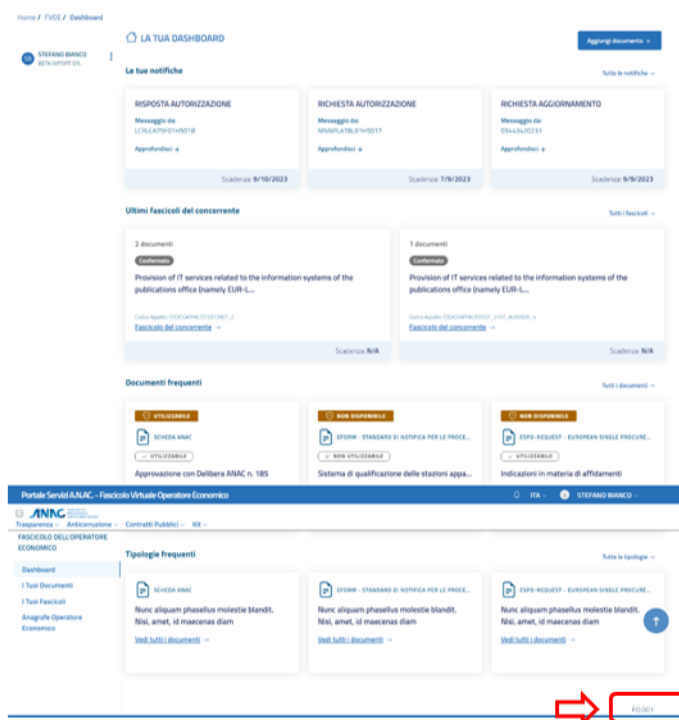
Home / FVOE / Dashboard

SB STEFANO BIANCO
BETA INFORM SRL

LA TUA DASHBOARD

Aggiungi documento +

Le tue notifiche

Tutte le notifiche →

RISPOSTA AUTORIZZAZIONE
Messaggio da:
LCRLCA79F01H501R
Approfondisci +
Scadenza: 9/10/2023

RICHIESTA AUTORIZZAZIONE
Messaggio da:
MNNPLA78L01H501T
Approfondisci +
Scadenza: 7/9/2023

RICHIESTA AGGIORNAMENTO
Messaggio da:
03443420231
Approfondisci +
Scadenza: 9/9/2023

Ultimi fascicoli del concorrente

Tutti i fascicoli →

2 documenti
Confermato
Provision of IT services related to the information systems of the publications office (namely EUR-L...
Codice Appalto: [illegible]
Fascicolo del concorrente →
Scadenza: N/A

1 documenti
Confermato
Provision of IT services related to the information systems of the publications office (namely EUR-L...
Codice Appalto: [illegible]
Fascicolo del concorrente →
Scadenza: N/A

Documenti frequenti

Tutti i documenti →

UTILIZZABILE
SCHEDA ANAC
UTILIZZABILE
Approvazione con Delibera ANAC n. 185

NON DISPONIBILE
EFORM - STANDARD DI NOTIFICA PER LE PROCE...
NON UTILIZZABILE
Sistema di qualificazione delle stazioni appa...

NON DISPONIBILE
ESPD-REQUEST - EUROPEAN SINGLE PROCURE...
UTILIZZABILE
Indicazioni in materia di affidamenti

Portale Servizi A.N.AC. - Fascicolo Virtuale Operatore Economico

ITA STEFANO BIANCO

ANAC

Trasparenza Anticorruzione Contratti Pubblici Kit

FASCICOLO DELL'OPERATORE ECONOMICO

Dashboard
I Tuoi Documenti
I Tuoi Fascicoli
Anagrafe Operatore Economico

Tipologie frequenti

Tutte le tipologie →

SCHEDA ANAC
Nunc aliquam phasellus molestie blandit. Nisi, amet, id maecenas diam
Vedi tutti i documenti →

EFORM - STANDARD DI NOTIFICA PER LE PROCE...
Nunc aliquam phasellus molestie blandit. Nisi, amet, id maecenas diam
Vedi tutti i documenti →

ESPD-REQUEST - EUROPEAN SINGLE PROCURE...
Nunc aliquam phasellus molestie blandit. Nisi, amet, id maecenas diam
Vedi tutti i documenti →

FO.001